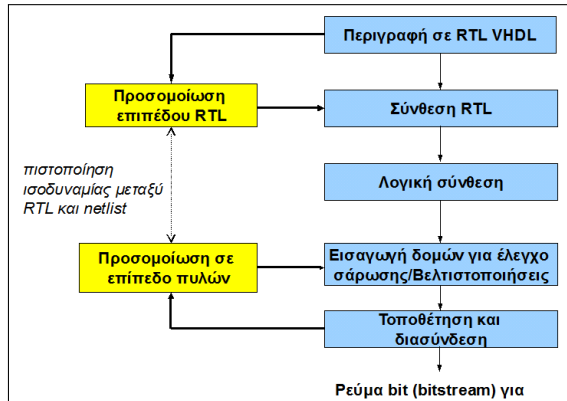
Περιγραφή σε RTL VHDL

Προσομοίωση επιπέδου RTL

Σύνθεση RTL

πιστοποίηση ισοδυναμίας μεταξύ RTL και netlist

Λογική σύνθεση

Προσομοίωση σε επίπεδο πυλών

Εισαγωγή δομών για έλεγχο σάρωσης/Βελτιστοποιήσεις

Τοποθέτηση και διασύνδεση

Ρεύμα bit (bitstream) για